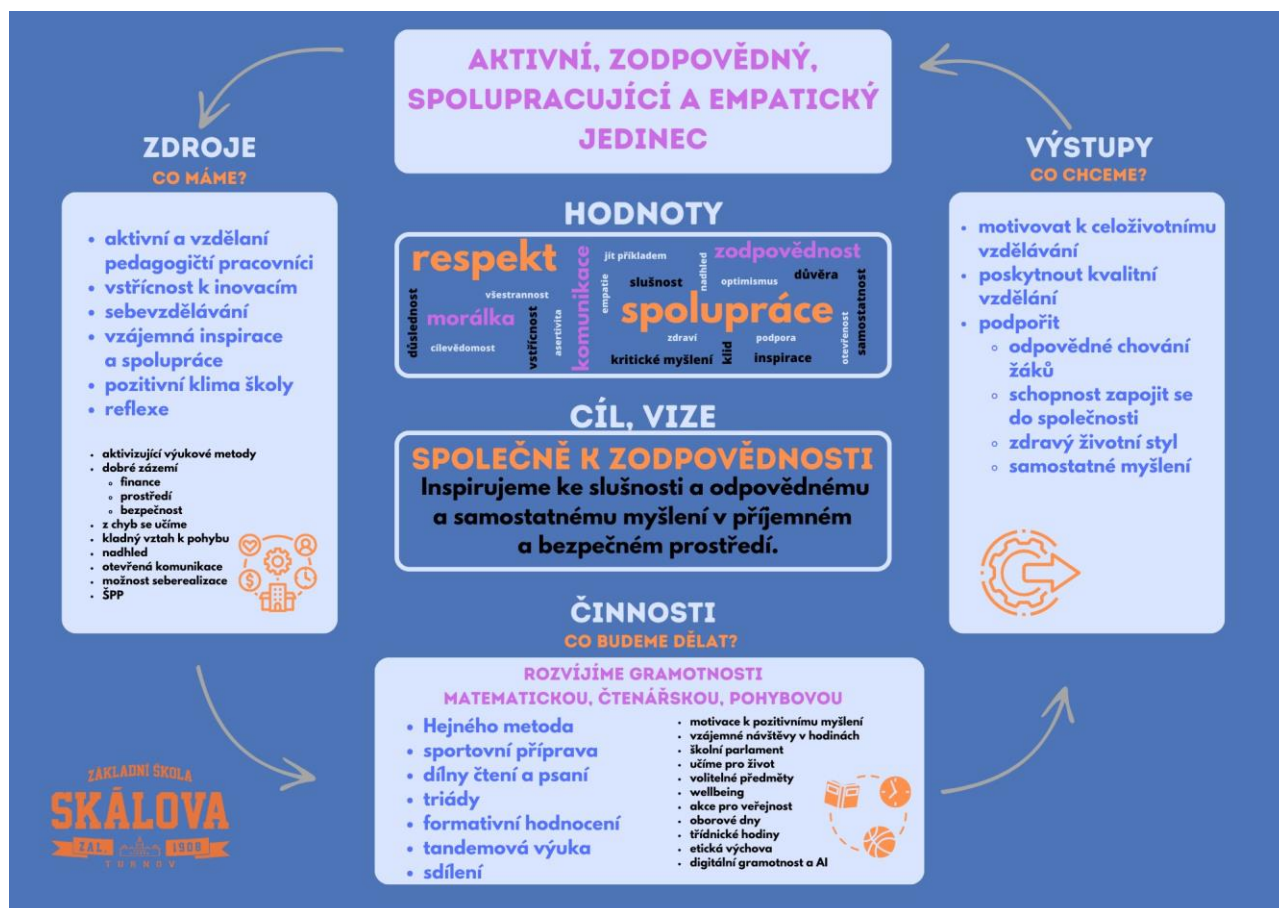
AKTIVNÍ, ZODPOVĚDNÝ, SPOLUPRACUJÍCÍ A EMPATICKÝ JEDINEC

ZDROJE
CO MÁME?

- aktivní a vzdělaní pedagogičtí pracovníci
- vstřícnost k inovacím
- sebevzdělávání
- vzájemná inspirace a spolupráce
- pozitivní klima školy
- reflexe

- aktivizující výukové metody
- dobré zázemí
  - finance
  - prostředí
  - bezpečnost
- z chyb se učíme
- kladný vztah k pohybu
- nadhled
- otevřená komunikace
- možnost seberealizace
- ŠPP

HODNOTY

respekt, komunikace, jít příkladem, empatie, nadhled, zodpovědnost, slušnost, optimismus, důvěra, důslednost, všestrannost, spolupráce, samostatnost, morálka, asertivita, vstřícnost, zdraví, podpora, otevřenost, cílevědomost, kritické myšlení, klid, inspirace

CÍL, VIZE

SPOLEČNĚ K ZODPOVĚDNOSTI
Inspirujeme ke slušnosti a odpovědnému a samostatnému myšlení v příjemném a bezpečném prostředí.

VÝSTUPY
CO CHCEME?

- motivovat k celoživotnímu vzdělávání
- poskytnout kvalitní vzdělání
- podpořit
  - odpovědné chování žáků
  - schopnost zapojit se do společnosti
  - zdravý životní styl
  - samostatné myšlení

ČINNOSTI
CO BUDEME DĚLAT?

ROZVÍJÍME GRAMOTNOSTI
MATEMATICKOU, ČTENÁŘSKOU, POHYBOVOU

- Hejného metoda
- sportovní příprava
- dílny čtení a psaní
- triády
- formativní hodnocení
- tandemová výuka
- sdílení

- motivace k pozitivnímu myšlení
- vzájemné návštěvy v hodinách
- školní parlament
- učíme pro život
- volitelné předměty
- wellbeing
- akce pro veřejnost
- oborové dny
- třídnické hodiny
- etická výchova
- digitální gramotnost a AI

ZÁKLADNÍ ŠKOLA
SKÁLOVA
ZAL. 1906
TURNOV